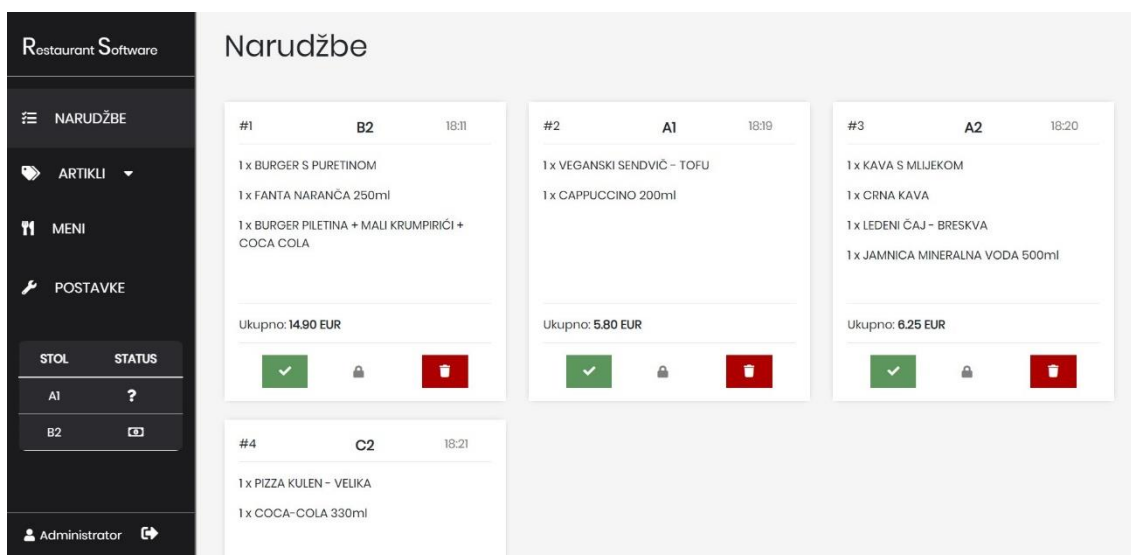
Restaurant Software

NARUDŽBE

ARTIKLI

MENI

POSTAVKE

| STOL | STATUS |
|---|---|
| A1 | ? |
| B2 | |

Administrator

Narudžbe

#1 B2 18:11

1 x BURGER S PURETINOM

1 x FANTA NARANČA 250ml

1 x BURGER PILETINA + MALI KRUMPIRIĆI + COCA COLA

Ukupno: 14.90 EUR

#2 A1 18:19

1 x VEGANSKI SENDVIČ - TOFU

1 x CAPPUCCINO 200ml

Ukupno: 5.80 EUR

#3 A2 18:20

1 x KAVA S MLIJEKOM

1 x CRNA KAVA

1 x LEDENI ČAJ - BRESKVA

1 x JAMNICA MINERALNA VODA 500ml

Ukupno: 6.25 EUR

#4 C2 18:21

1 x PIZZA KULEN - VELIKA

1 x COCA-COLA 330ml